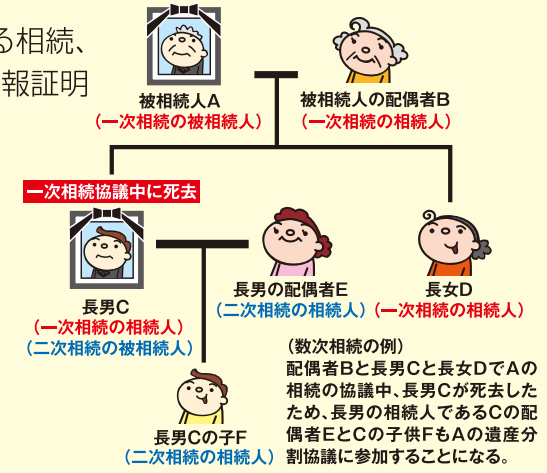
る相続、
報証明

被相続人A
（一次相続の被相続人）

被相続人の配偶者B
（一次相続の相続人）

一次相続協議中に死去

長男C
（一次相続の相続人）
（二次相続の被相続人）

長男の配偶者E
（二次相続の相続人）

長女D
（一次相続の相続人）

長男Cの子F
（二次相続の相続人）

（数次相続の例）
配偶者Bと長男Cと長女DでAの相続の協議中、長男Cが死去したため、長男の相続人であるCの配偶者EとCの子供FもAの遺産分割協議に参加することになる。